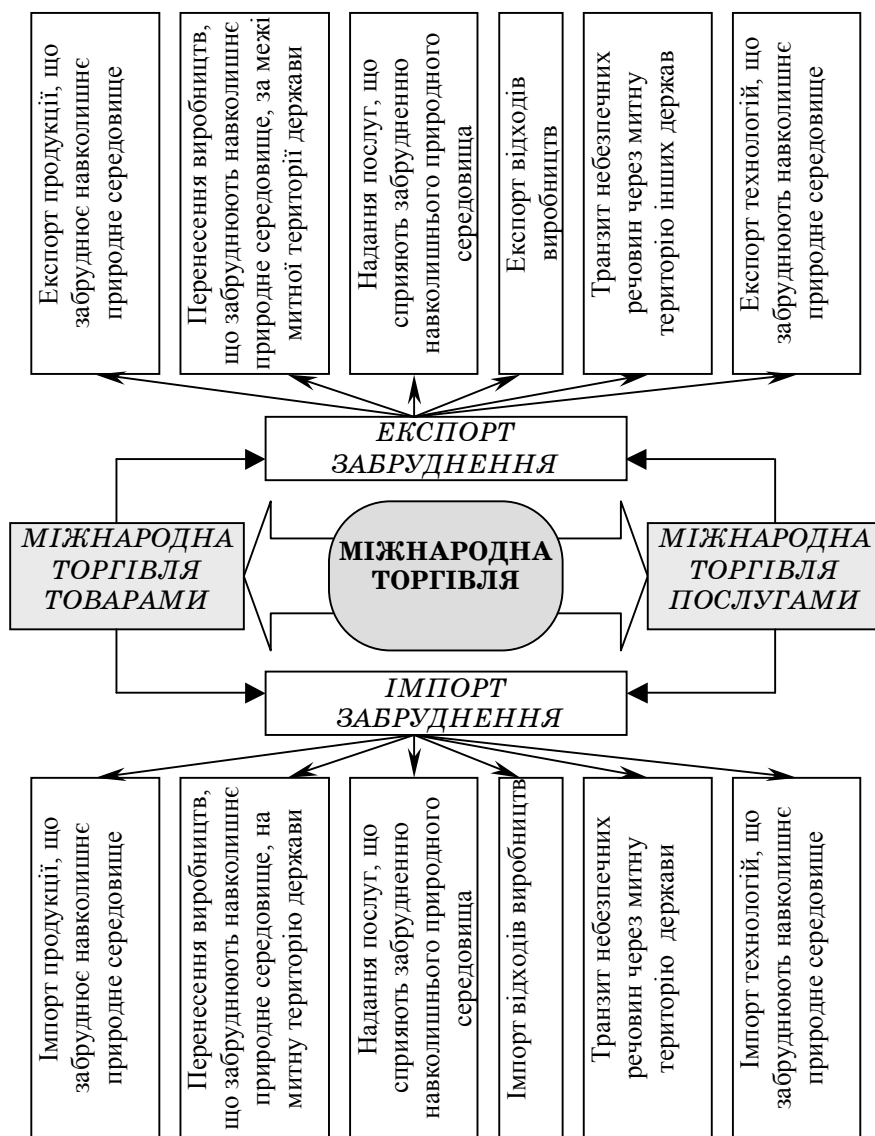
Експорт продукції, що забруднює навколишнє природне середовище

Перенесення виробництв, що забруднюють навколишнє природне середовище, за межі митної території держави

Надання послуг, що сприяють забрудненню навколишнього природного середовища

Експорт відходів виробництв

Транзит небезпечних речовин через митну територію інших держав

Експорт технологій, що забруднюють навколишнє природне середовище

ЕКСПОРТ ЗАБРУДНЕННЯ

МІЖНАРОДНА ТОРГІВЛЯ ТОВАРАМИ

МІЖНАРОДНА ТОРГІВЛЯ

МІЖНАРОДНА ТОРГІВЛЯ ПОСЛУГАМИ

ІМПОРТ ЗАБРУДНЕННЯ

Імпорт продукції, що забруднює навколишнє природне середовище

Перенесення виробництв, що забруднюють навколишнє природне середовище, на митну територію держави

Надання послуг, що сприяють забрудненню навколишнього природного середовища

Імпорт відходів виробництв

Транзит небезпечних речовин через митну територію держави

Імпорт технологій, що забруднюють навколишнє природне середовище